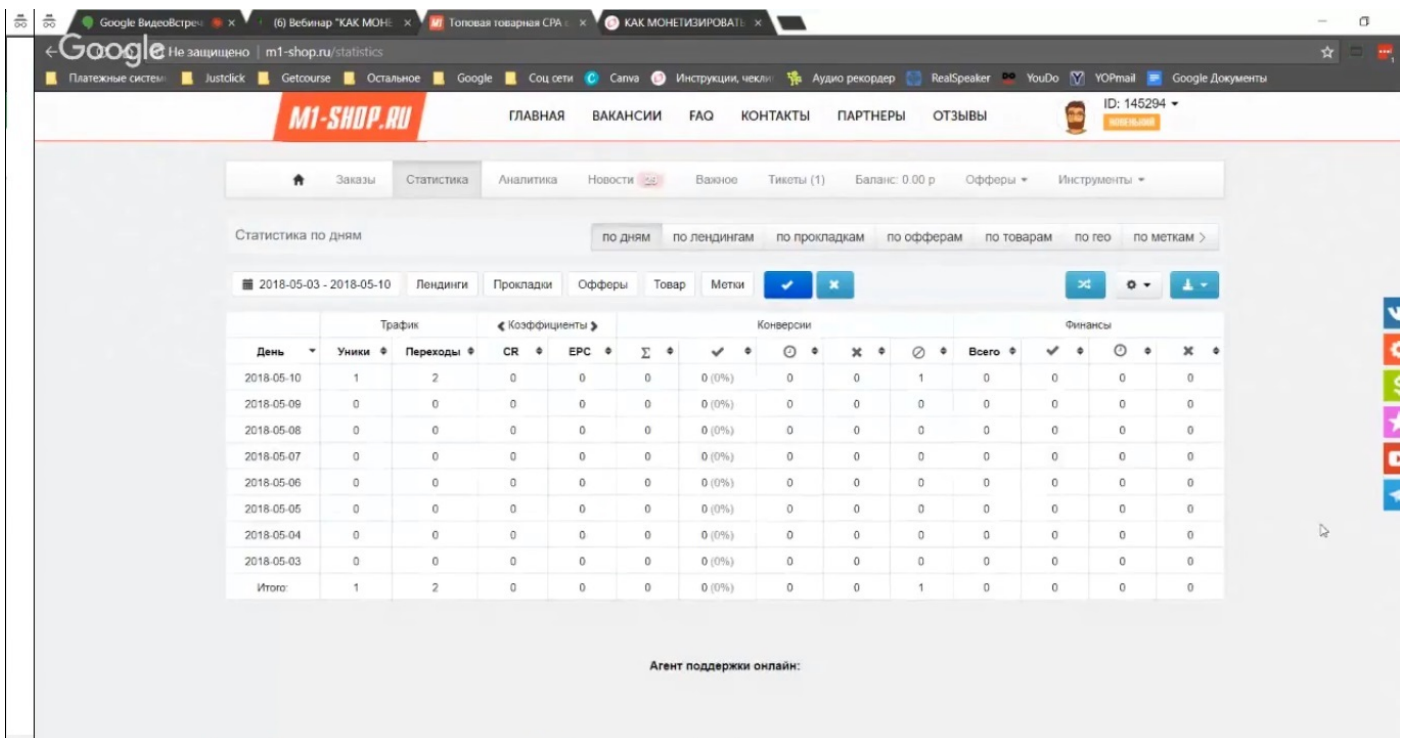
Google ВидеоВстреч × (6) Вебинар "КАК МОНЕ × Топовая товарная CPA × КАК МОНЕТИЗИРОВАТЬ ×

Google Не защищено | m1-shop.ru/statistics

Платежные систем Justclick Getcourse Остальное Google Соц сети Canva Инструкции, чекли Аудио рекордер RealSpeaker YouDo YOPmail Google Документы

M1-SHOP.RU ГЛАВНАЯ ВАКАНСИИ FAQ КОНТАКТЫ ПАРТНЕРЫ ОТЗЫВЫ ID: 145294

Заказы Статистика Аналитика Новости Важное Тикеты (1) Баланс: 0.00 р Офферы Инструменты

Статистика по дням

по дням по лендингам по прокладкам по офферам по товарам по гео по меткам

2018-05-03 - 2018-05-10 Лендинги Прокладки Офферы Товар Метки

| | Трафик | | Коэффициенты | | Конверсии | | | | | Финансы | | | |
|---|---|---|---|---|---|---|---|---|---|---|---|---|---|
| День | Уники | Переходы | CR | EPC | Σ | ✔ | ⊙ | ✖ | ⊘ | Всего | ✔ | ⊙ | ✖ |
| 2018-05-10 | 1 | 2 | 0 | 0 | 0 | 0 (0%) | 0 | 0 | 1 | 0 | 0 | 0 | 0 |
| 2018-05-09 | 0 | 0 | 0 | 0 | 0 | 0 (0%) | 0 | 0 | 0 | 0 | 0 | 0 | 0 |
| 2018-05-08 | 0 | 0 | 0 | 0 | 0 | 0 (0%) | 0 | 0 | 0 | 0 | 0 | 0 | 0 |
| 2018-05-07 | 0 | 0 | 0 | 0 | 0 | 0 (0%) | 0 | 0 | 0 | 0 | 0 | 0 | 0 |
| 2018-05-06 | 0 | 0 | 0 | 0 | 0 | 0 (0%) | 0 | 0 | 0 | 0 | 0 | 0 | 0 |
| 2018-05-05 | 0 | 0 | 0 | 0 | 0 | 0 (0%) | 0 | 0 | 0 | 0 | 0 | 0 | 0 |
| 2018-05-04 | 0 | 0 | 0 | 0 | 0 | 0 (0%) | 0 | 0 | 0 | 0 | 0 | 0 | 0 |
| 2018-05-03 | 0 | 0 | 0 | 0 | 0 | 0 (0%) | 0 | 0 | 0 | 0 | 0 | 0 | 0 |
| Итого: | 1 | 2 | 0 | 0 | 0 | 0 (0%) | 0 | 0 | 1 | 0 | 0 | 0 | 0 |

Агент поддержки онлайн: